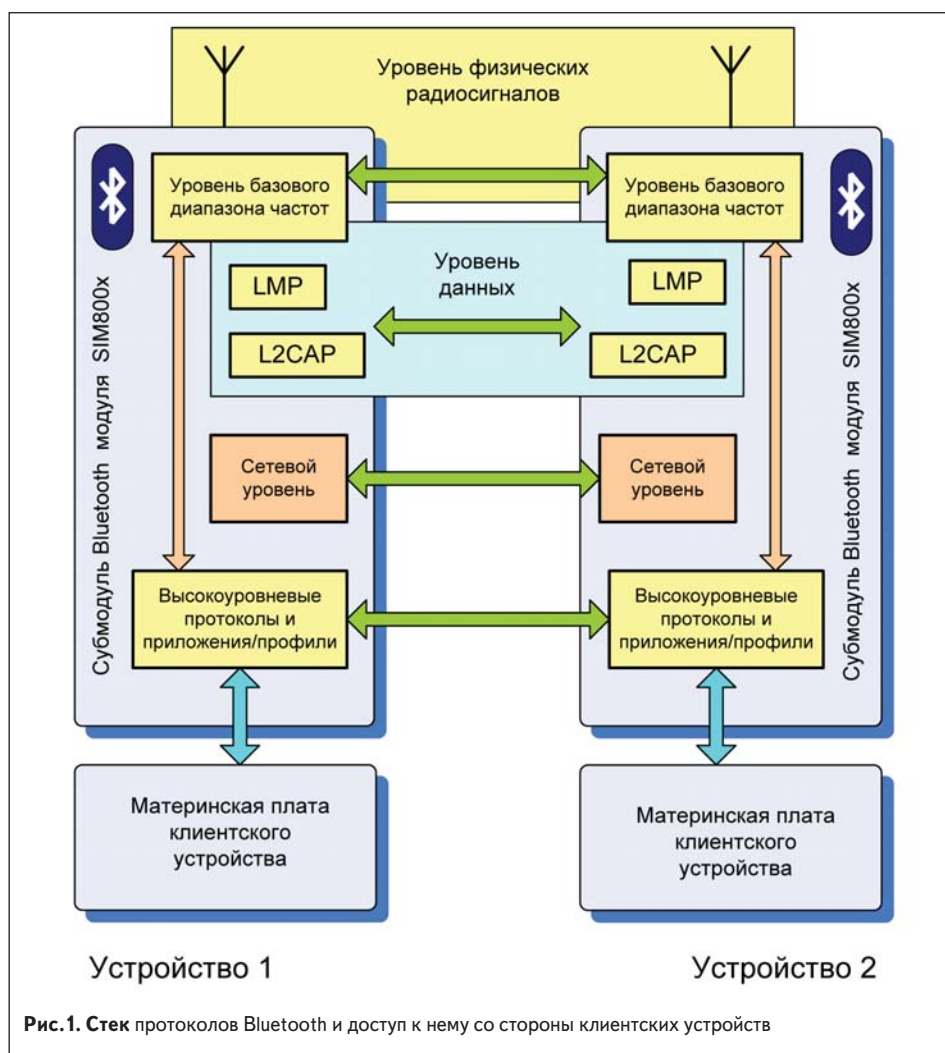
Уровень физических радиосигналов

Субмодуль Bluetooth модуля SIM800x

Уровень базового диапазона частот

Уровень базового диапазона частот

Субмодуль Bluetooth модуля SIM800x

Уровень данных

LMP

LMP

L2CAP

L2CAP

Сетевой уровень

Сетевой уровень

Высокоуровневые протоколы и приложения/профили

Высокоуровневые протоколы и приложения/профили

Материнская плата клиентского устройства

Материнская плата клиентского устройства

Устройство 1

Устройство 2

**Рис.1. Стек** протоколов Bluetooth и доступ к нему со стороны клиентских устройств